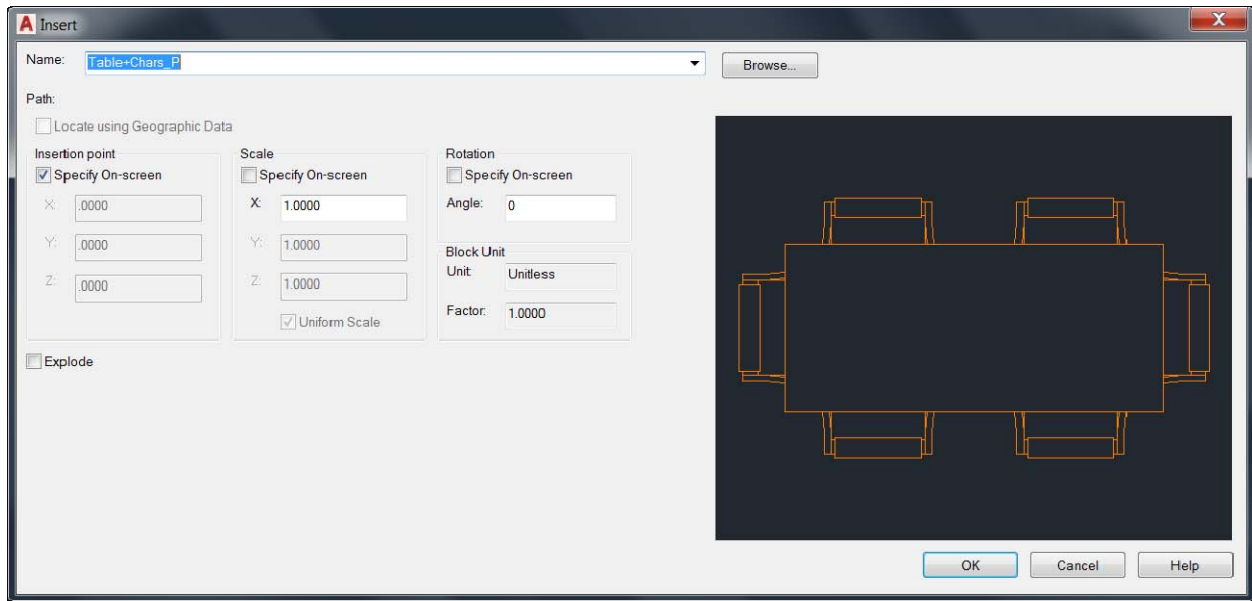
Insert

Name: Table+Chars_P

Browse...

Path:

Locate using Geographic Data

Insertion point

Specify On-screen

X: .0000

Y: .0000

Z: .0000

Scale

Specify On-screen

X: 1.0000

Y: 1.0000

Z: 1.0000

Uniform Scale

Rotation

Specify On-screen

Angle: 0

Block Unit

Unit: Unitless

Factor: 1.0000

Explode

OK

Cancel

Help